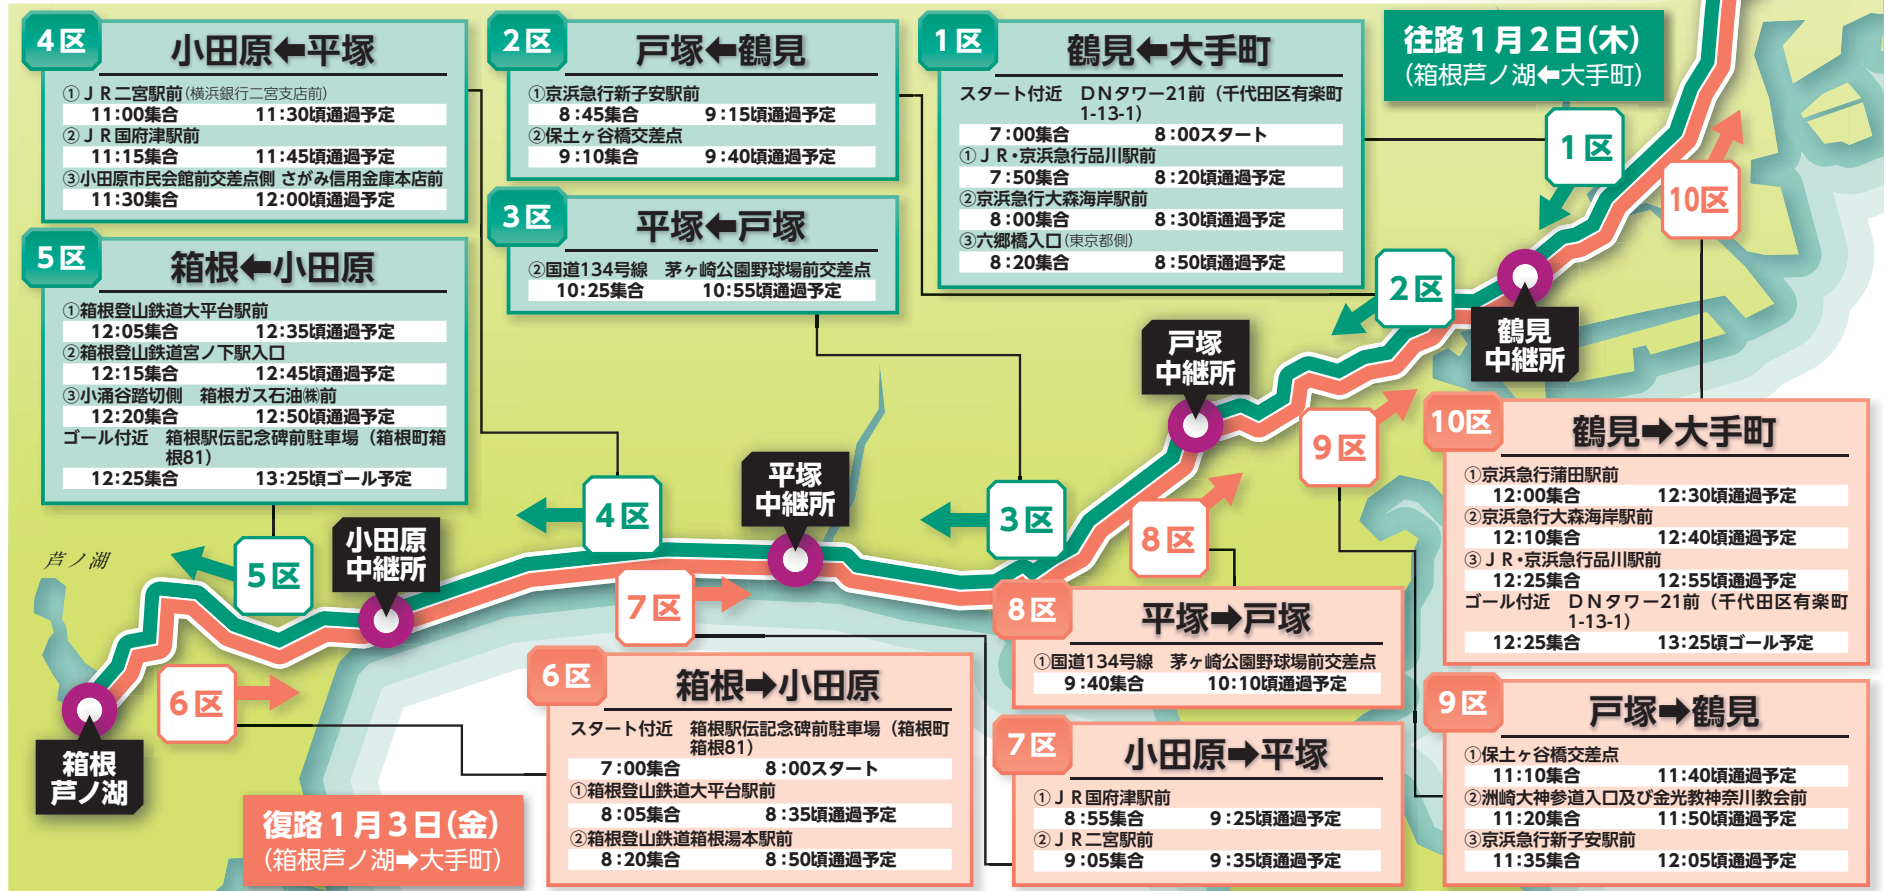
4区 小田原⬅平塚
①ＪＲ二宮駅前（横浜銀行二宮支店前）
11:00集合 11:30頃通過予定
②ＪＲ国府津駅前
11:15集合 11:45頃通過予定
③小田原市民会館前交差点側 さがみ信用金庫本店前
11:30集合 12:00頃通過予定

2区 戸塚⬅鶴見
①京浜急行新子安駅前
8:45集合 9:15頃通過予定
②保土ヶ谷橋交差点
9:10集合 9:40頃通過予定

1区 鶴見⬅大手町
スタート付近 ＤＮタワー21前（千代田区有楽町1-13-1）
7:00集合 8:00スタート
①ＪＲ・京浜急行品川駅前
7:50集合 8:20頃通過予定
②京浜急行大森海岸駅前
8:00集合 8:30頃通過予定
③六郷橋入口（東京都側）
8:20集合 8:50頃通過予定

往路１月２日(木)
(箱根芦ノ湖⬅大手町)

3区 平塚⬅戸塚
②国道134号線 茅ヶ崎公園野球場前交差点
10:25集合 10:55頃通過予定

5区 箱根⬅小田原
①箱根登山鉄道大平台駅前
12:05集合 12:35頃通過予定
②箱根登山鉄道宮ノ下駅入口
12:15集合 12:45頃通過予定
③小涌谷踏切側 箱根ガス石油㈱前
12:20集合 12:50頃通過予定
ゴール付近 箱根駅伝記念碑前駐車場（箱根町箱根81）
12:25集合 13:25頃ゴール予定

1区
10区
2区
鶴見中継所
戸塚中継所
9区
平塚中継所
4区
3区
8区
芦ノ湖
5区
小田原中継所
7区
6区
箱根芦ノ湖

10区 鶴見➡大手町
①京浜急行蒲田駅前
12:00集合 12:30頃通過予定
②京浜急行大森海岸駅前
12:10集合 12:40頃通過予定
③ＪＲ・京浜急行品川駅前
12:25集合 12:55頃通過予定
ゴール付近 ＤＮタワー21前（千代田区有楽町1-13-1）
12:25集合 13:25頃ゴール予定

8区 平塚➡戸塚
①国道134号線 茅ヶ崎公園野球場前交差点
9:40集合 10:10頃通過予定

6区 箱根➡小田原
スタート付近 箱根駅伝記念碑前駐車場（箱根町箱根81）
7:00集合 8:00スタート
①箱根登山鉄道大平台駅前
8:05集合 8:35頃通過予定
②箱根登山鉄道箱根湯本駅前
8:20集合 8:50頃通過予定

7区 小田原➡平塚
①ＪＲ国府津駅前
8:55集合 9:25頃通過予定
②ＪＲ二宮駅前
9:05集合 9:35頃通過予定

9区 戸塚➡鶴見
①保土ヶ谷橋交差点
11:10集合 11:40頃通過予定
②洲崎大神参道入口及び金光教神奈川教会前
11:20集合 11:50頃通過予定
③京浜急行新子安駅前
11:35集合 12:05頃通過予定

復路１月３日(金)
(箱根芦ノ湖➡大手町)